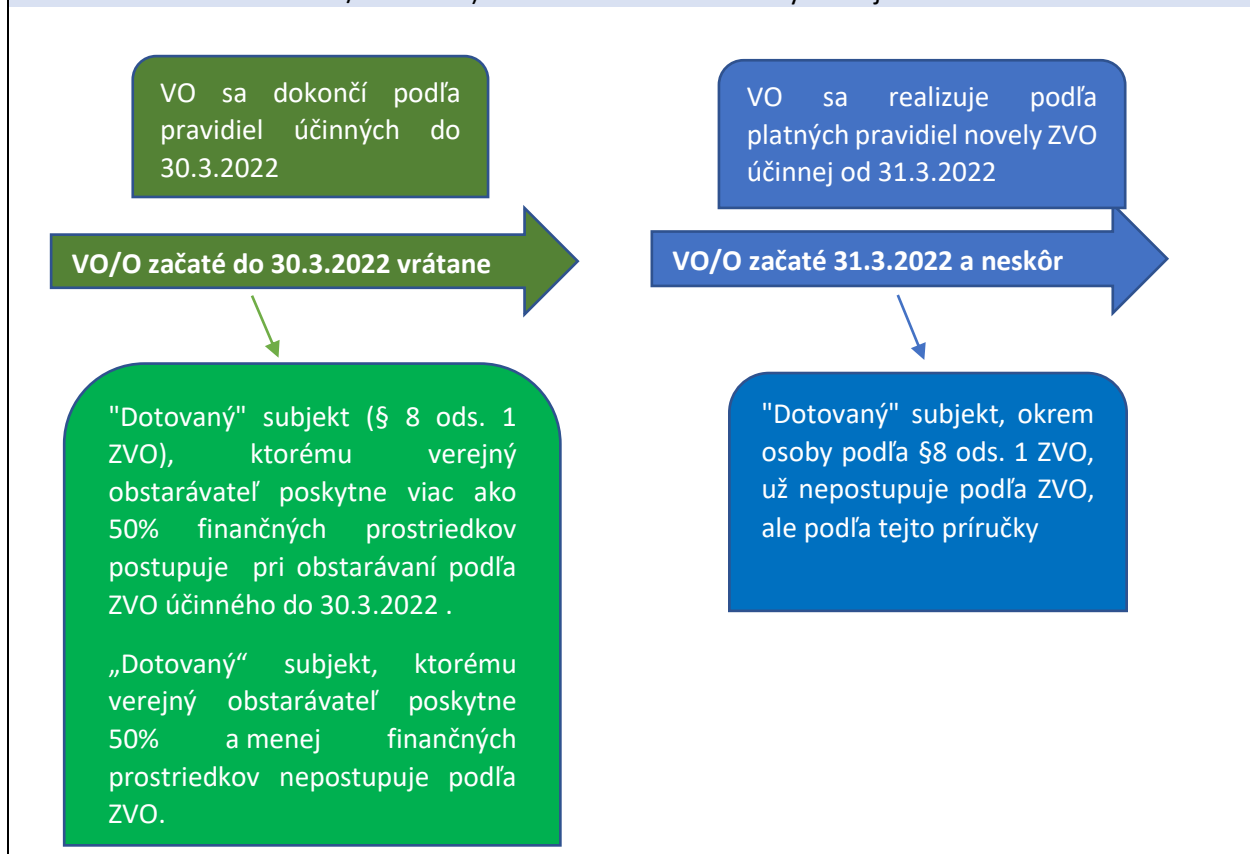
VO sa dokončí podľa pravidiel účinných do 30.3.2022

VO/O začaté do 30.3.2022 vrátane

"Dotovaný" subjekt (§ 8 ods. 1 ZVO), ktorému verejný obstarávateľ poskytne viac ako 50% finančných prostriedkov postupuje pri obstarávaní podľa ZVO účinného do 30.3.2022 .

„Dotovaný“ subjekt, ktorému verejný obstarávateľ poskytne 50% a menej finančných prostriedkov nepostupuje podľa ZVO.

VO sa realizuje podľa platných pravidiel novely ZVO účinnej od 31.3.2022

VO/O začaté 31.3.2022 a neskôr

"Dotovaný" subjekt, okrem osoby podľa §8 ods. 1 ZVO, už nepostupuje podľa ZVO, ale podľa tejto príručky